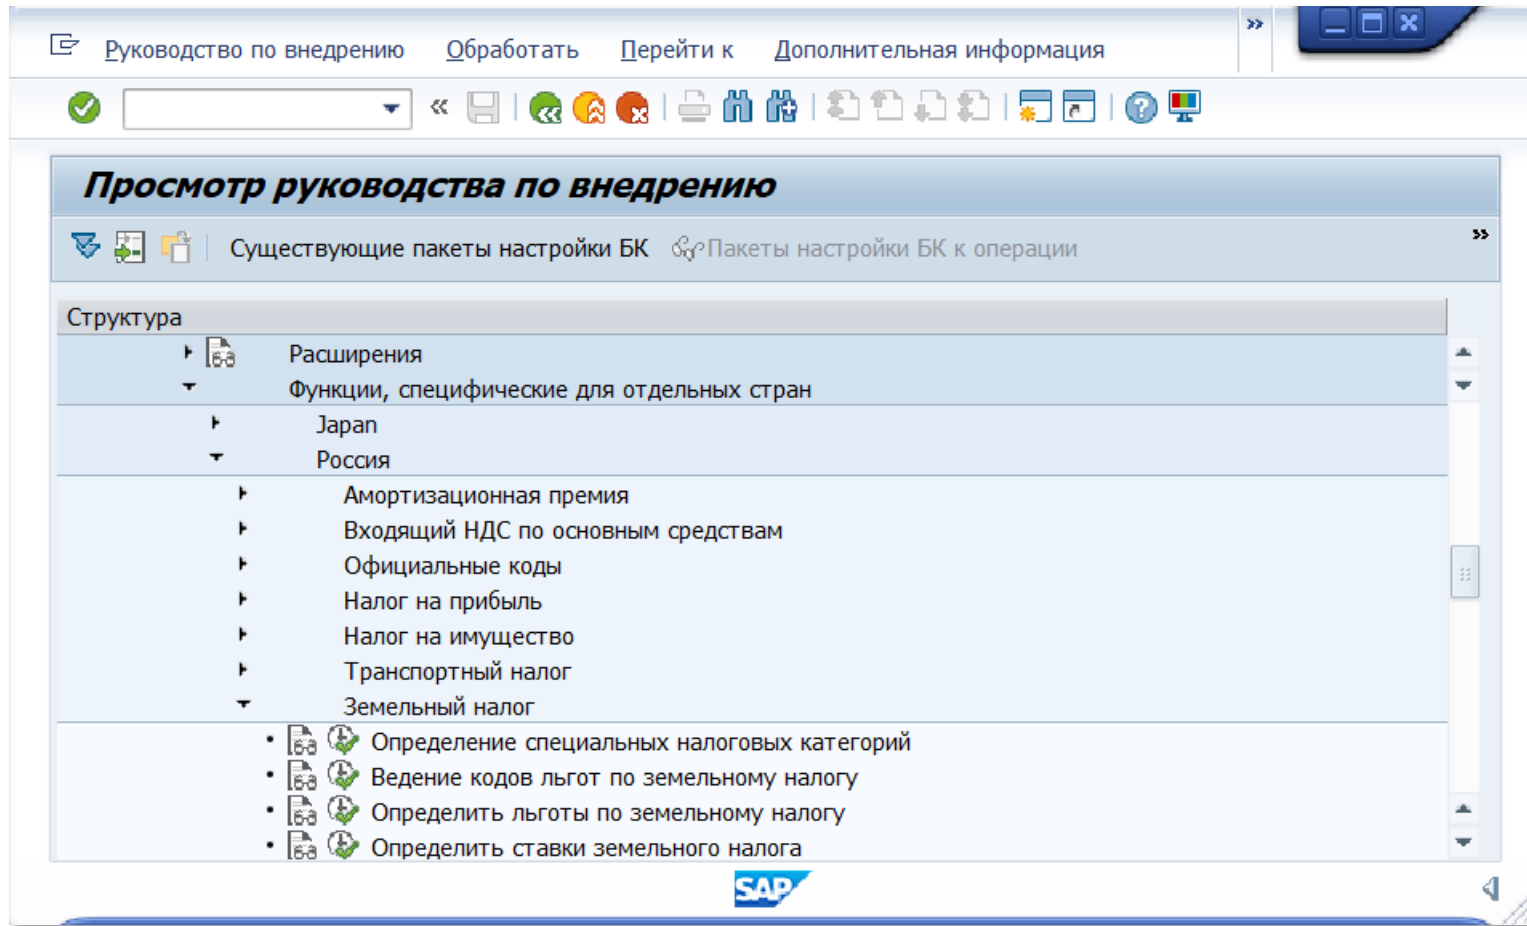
Руководство по внедрению Обработать Перейти к Дополнительная информация

Просмотр руководства по внедрению

Существующие пакеты настройки БК Пакеты настройки БК к операции

Структура
Расширения
Функции, специфические для отдельных стран
Japan
Россия
Амортизационная премия
Входящий НДС по основным средствам
Официальные коды
Налог на прибыль
Налог на имущество
Транспортный налог
Земельный налог
• Определение специальных налоговых категорий
• Ведение кодов льгот по земельному налогу
• Определить льготы по земельному налогу
• Определить ставки земельного налога

SAP